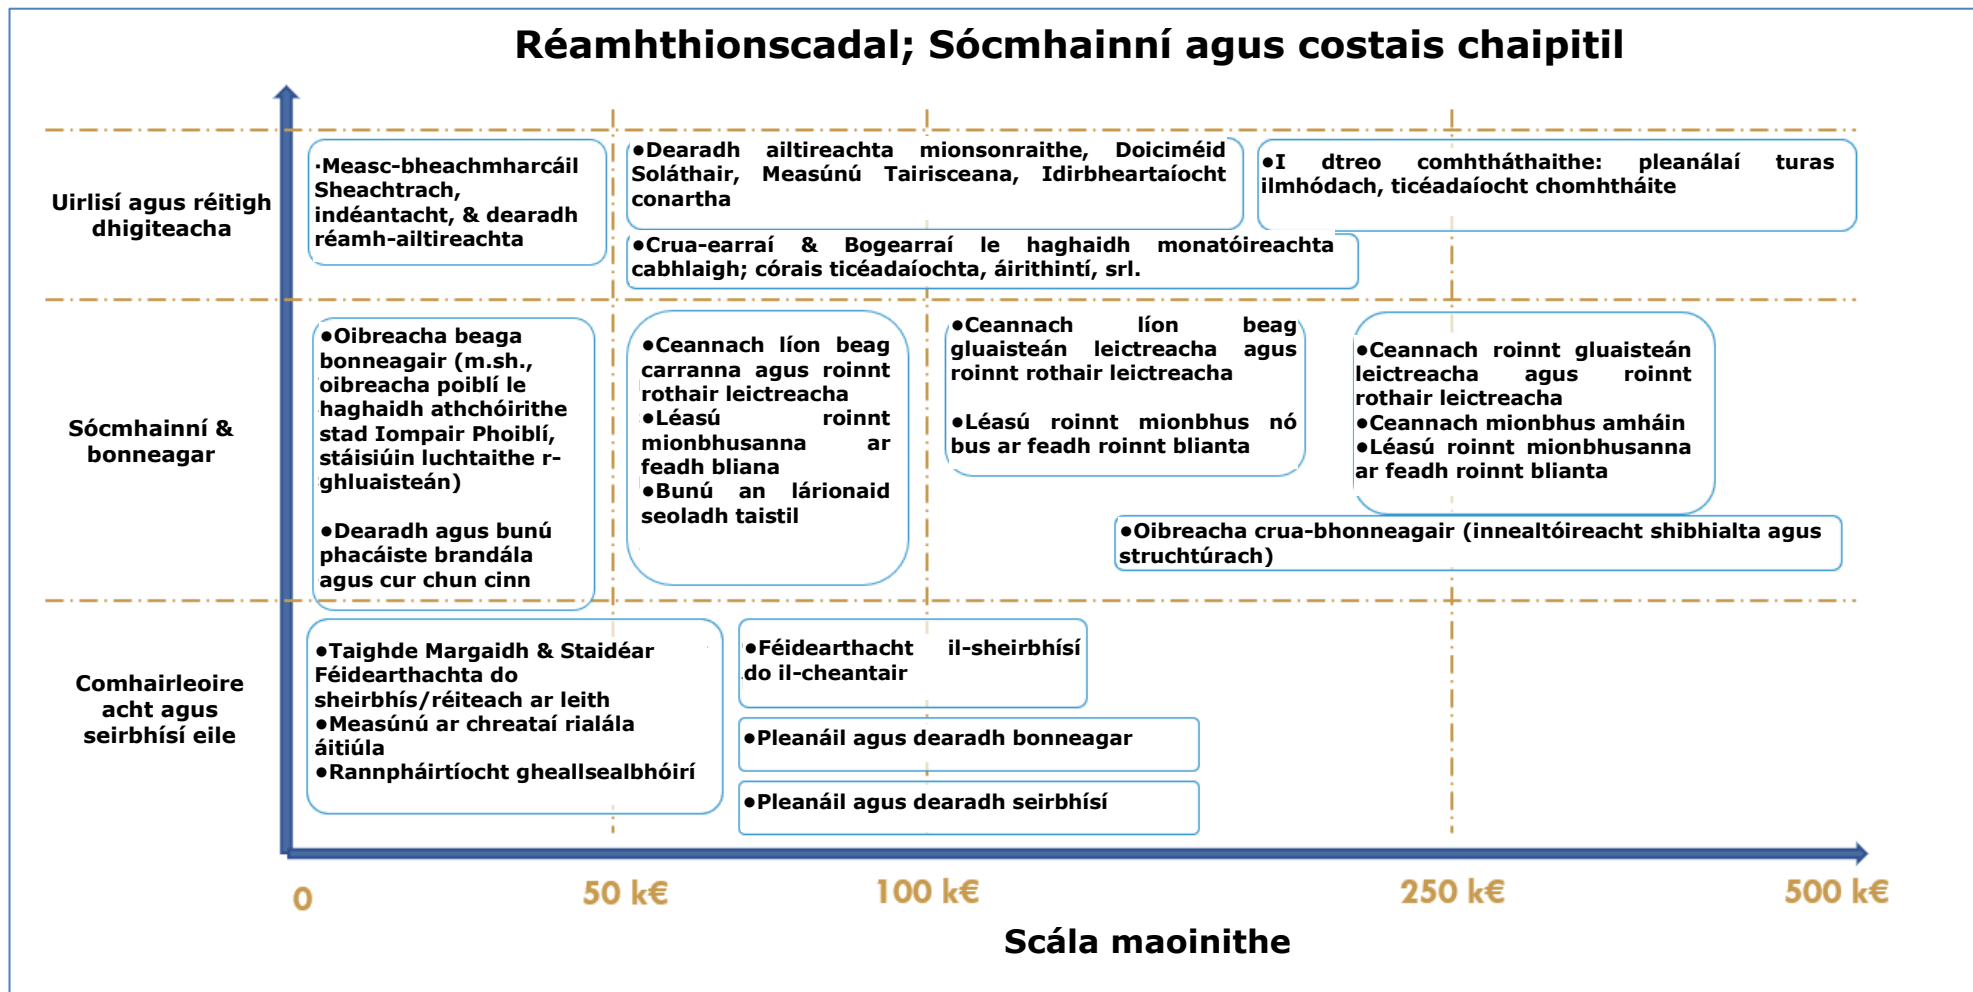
Réamhthionscadal; Sócmhainní agus costais chaipitil

Uirlisí agus réitigh dhigiteacha

·Measc-bheachmharcáil Sheachtrach, indéantacht, & dearadh réamh-ailtireachta

●Dearadh ailtireachta mionsonraithe, Doiciméid Soláthair, Measúnú Tairisceana, Idirbheartaíocht conartha

●I dtreo comhtháthaithe: pleanálaí turas ilmhódach, ticéadaíocht chomhtháite

●Crua-earraí & Bogearraí le haghaidh monatóireachta cabhlaigh; córais ticéadaíochta, áirithintí, srl.

Sócmhainní & bonneagar

●Oibreacha beaga bonneagair (m.sh., oibreacha poiblí le haghaidh athchóirithe stad Iompair Phoiblí, stáisiúin luchtaithe r-ghluaisteán)

●Dearadh agus bunú phacáiste brandála agus cur chun cinn

●Ceannach líon beag carranna agus roinnt rothair leictreacha
●Léasú roinnt mionbhusanna ar feadh bliana
●Bunú an lárionaid seoladh taistil

●Ceannach líon beag gluaisteán leictreacha agus roinnt rothair leictreacha

●Léasú roinnt mionbhus nó bus ar feadh roinnt blianta

●Ceannach roinnt gluaisteán leictreacha agus roinnt rothair leictreacha
●Ceannach mionbhus amháin
●Léasú roinnt mionbhusanna ar feadh roinnt blianta

●Oibreacha crua-bhonneagair (innealtóireacht shibhialta agus struchtúrach)

Comhairleoireacht agus seirbhísí eile

●Taighde Margaidh & Staidéar Féidearthachta do sheirbhís/réiteach ar leith
●Measúnú ar chreataí rialála áitiúla
●Rannpháirtíocht gheallsealbhóirí

●Féidearthacht il-sheirbhísí do il-cheantair

●Pleanáil agus dearadh bonneagar

●Pleanáil agus dearadh seirbhísí

0
50 k€
100 k€
250 k€
500 k€

Scála maoinithe